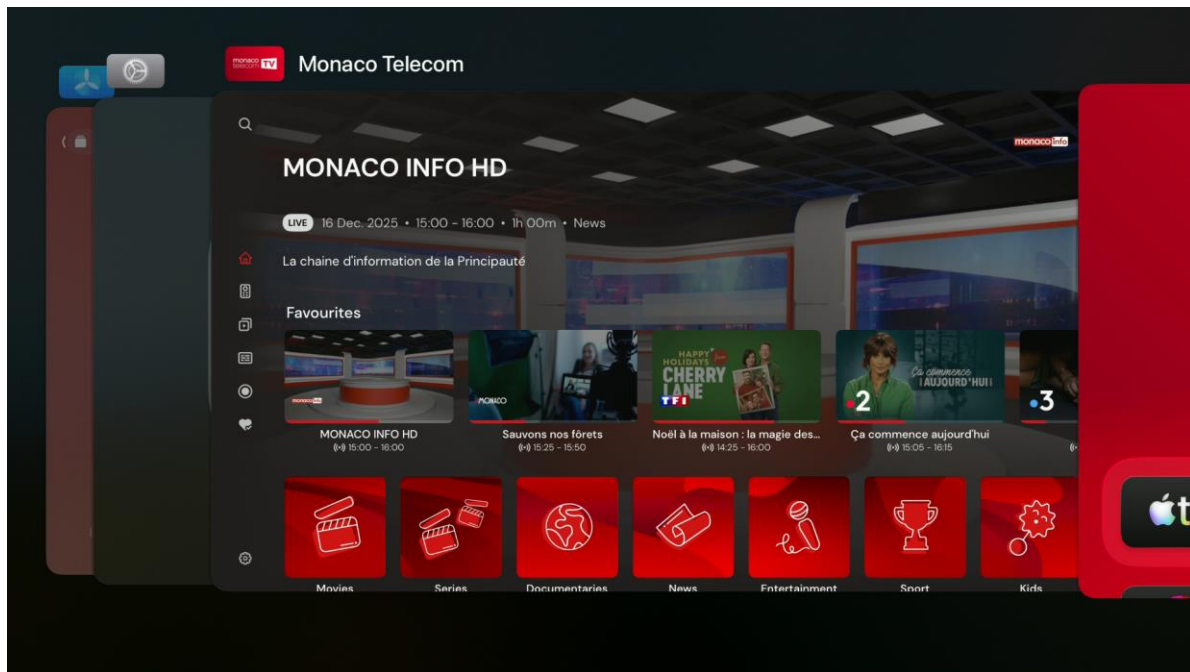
monaco telecom TV Monaco Telecom

monaco info

MONACO INFO HD

LIVE 16 Dec. 2025 • 15:00 - 16:00 • 1h 00m • News

La chaine d'information de la Principauté

Favourites

MONACO INFO HD
15:00 - 16:00

MONACO
Sauvons nos fôrets
15:25 - 15:50

HAPPY HOLIDAYS CHERRY LANE TF1
Noël à la maison : la magie des...
14:25 - 16:00

Ça commence AUJOURD'HUI 2
Ça commence aujourd'hui
15:05 - 16:15

3

Movies
Series
Documentaries
News
Entertainment
Sport
Kids